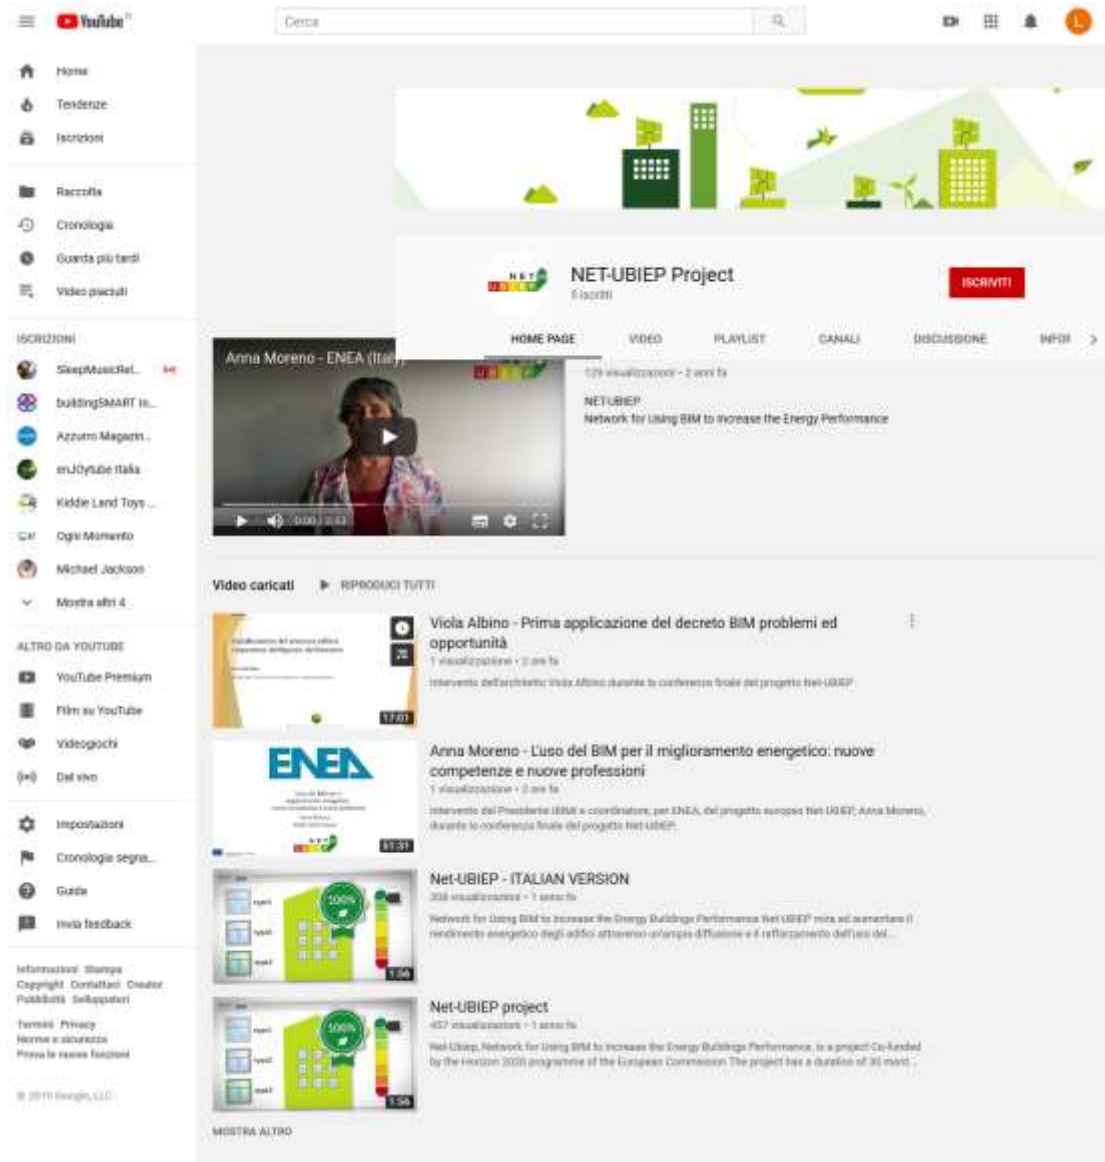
YouTube IT

Cerca

Home
Tendenze
Iscrizioni

Raccolta
Cronologia
Guarda più tardi
Video piaciuti

ISCRIZIONI
SleepMusicRel...
buildingSMART In...
Azzurro Magazin...
enJOytube Italia
Kiddie Land Toys ...
Ogni Momento
Michael Jackson
Mostra altri 4

ALTRO DA YOUTUBE
YouTube Premium
Film su YouTube
Videogiochi
Dal vivo

Impostazioni
Cronologia segna...
Guida
Invia feedback

Informazioni Stampa Copyright Contattaci Creator Pubblicità Sviluppatori

Termini Privacy Norme e sicurezza Prova le nuove funzioni

© 2019 Google LLC

NET-UBIEP Project
5 iscritti

ISCRIVITI

HOME PAGE VIDEO PLAYLIST CANALI DISCUSSIONE INFOR

Anna Moreno - ENEA (Italy)

0:00 / 2:53

129 visualizzazioni • 2 anni fa

NETUBIEP
Network for Using BIM to increase the Energy Performance

Video caricati RIPRODUCI TUTTI

Viola Albino - Prima applicazione del decreto BIM problemi ed opportunità
1 visualizzazione • 2 anni fa
Intervento dell'architetto Viola Albino durante la conferenza finale del progetto Net-UBIEP
17:01

Anna Moreno - L'uso del BIM per il miglioramento energetico: nuove competenze e nuove professioni
1 visualizzazione • 2 anni fa
Intervento del Presidente IBIMI e coordinatore, per ENEA, del progetto europeo Net-UBIEP, Anna Moreno, durante la conferenza finale del progetto Net-UBIEP.
ENEA
51:31

Net-UBIEP - ITALIAN VERSION
358 visualizzazioni • 1 anno fa
Network for Using BIM to increase the Energy Buildings Performance Net-UBIEP mira ad aumentare il rendimento energetico degli edifici attraverso un'ampia diffusione e il rafforzamento dell'uso del...
100%
1:56

Net-UBIEP project
457 visualizzazioni • 1 anno fa
Net-Ubiep, Network for Using BIM to increase the Energy Buildings Performance, is a project Co-funded by the Horizon 2020 programme of the European Commission. The project has a duration of 30 mont...
100%
1:56

MOSTRA ALTRO